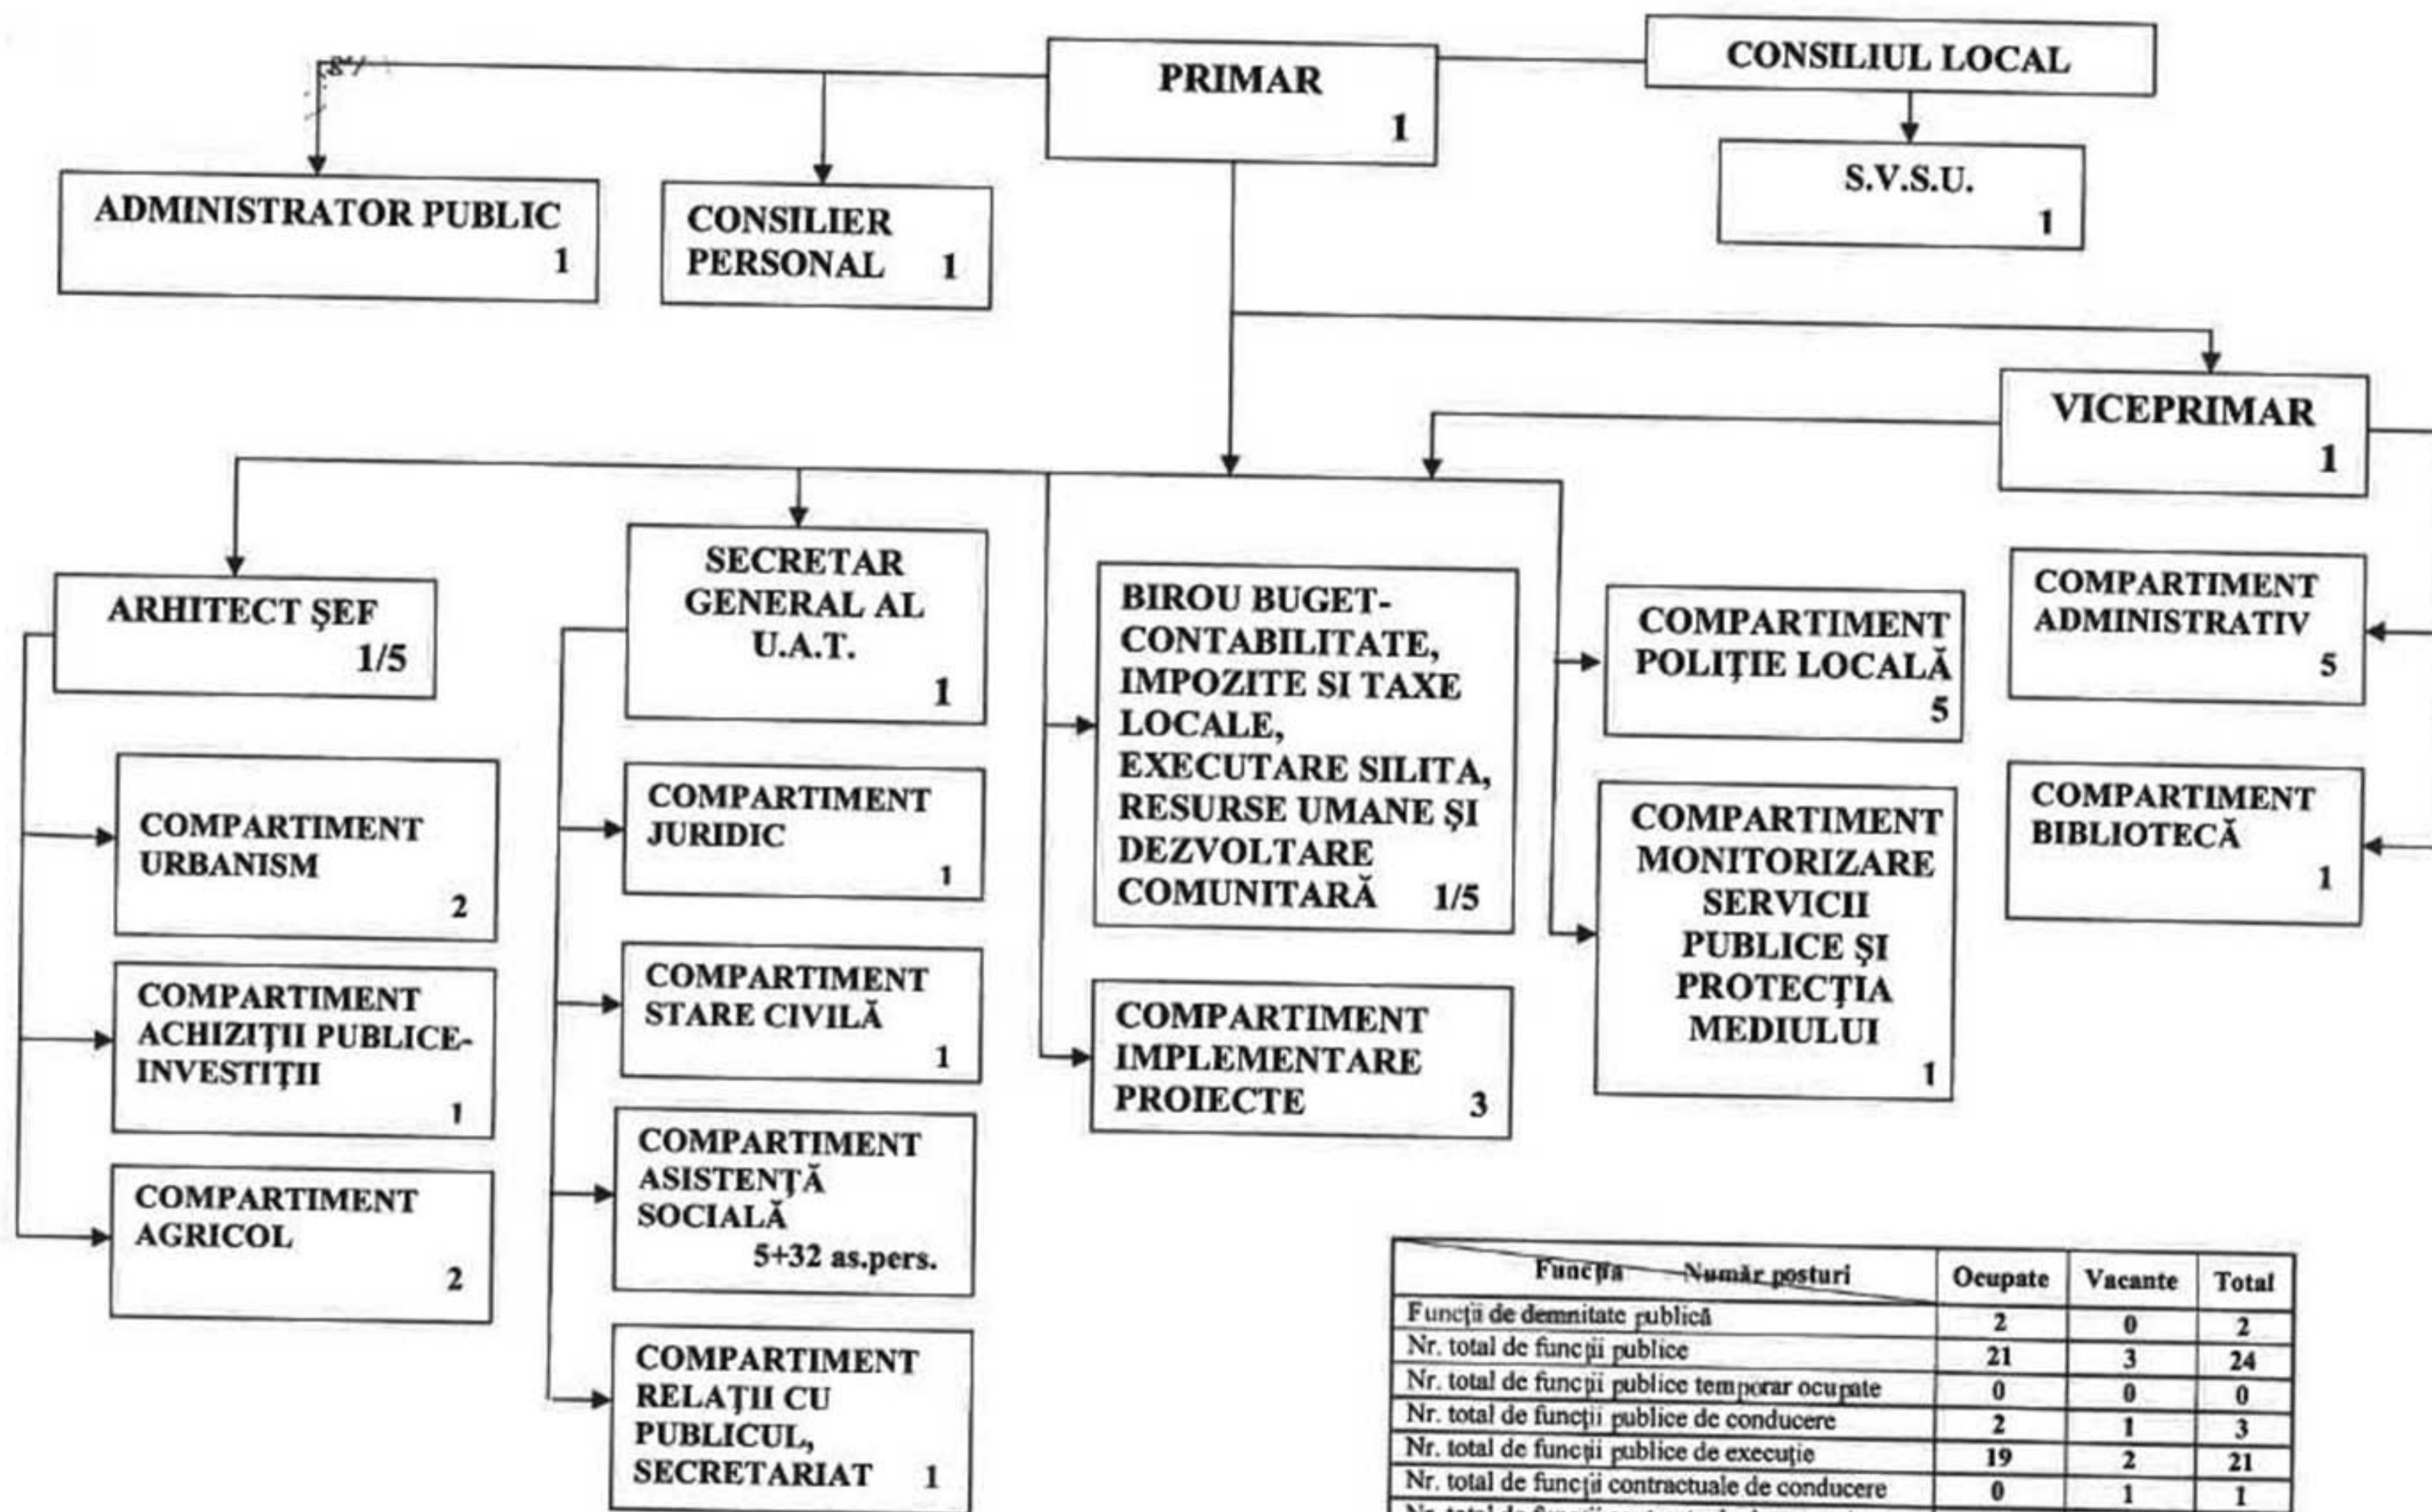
PRIMAR
1

CONSILIUL LOCAL

S.V.S.U.
1

ADMINISTRATOR PUBLIC
1

CONSILIER PERSONAL 1

VICEPRIMAR
1

ARHITECT ŞEF
1/5

SECRETAR GENERAL AL U.A.T.
1

BIROU BUGET-CONTABILITATE, IMPOZITE SI TAXE LOCALE, EXECUTARE SILITA, RESURSE UMANE ŞI DEZVOLTARE COMUNITARĂ 1/5

COMPARTIMENT POLIŢIE LOCALĂ
5

COMPARTIMENT ADMINISTRATIV
5

COMPARTIMENT URBANISM
2

COMPARTIMENT JURIDIC
1

COMPARTIMENT MONITORIZARE SERVICII PUBLICE ŞI PROTECŢIA MEDIULUI
1

COMPARTIMENT BIBLIOTECĂ
1

COMPARTIMENT ACHIZIŢII PUBLICE-INVESTIŢII
1

COMPARTIMENT STARE CIVILĂ
1

COMPARTIMENT IMPLEMENTARE PROIECTE 3

COMPARTIMENT AGRICOL
2

COMPARTIMENT ASISTENŢĂ SOCIALĂ
5+32 as.pers.

COMPARTIMENT RELAŢII CU PUBLICUL, SECRETARIAT 1

| Funcţia — Număr posturi | Ocupate | Vacante | Total |
|---|---|---|---|
| Funcţii de demnitate publică | 2 | 0 | 2 |
| Nr. total de funcţii publice | 21 | 3 | 24 |
| Nr. total de funcţii publice temporar ocupate | 0 | 0 | 0 |
| Nr. total de funcţii publice de conducere | 2 | 1 | 3 |
| Nr. total de funcţii publice de execuţie | 19 | 2 | 21 |
| Nr. total de funcţii contractuale de conducere | 0 | 1 | 1 |
| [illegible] | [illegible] | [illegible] | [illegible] |